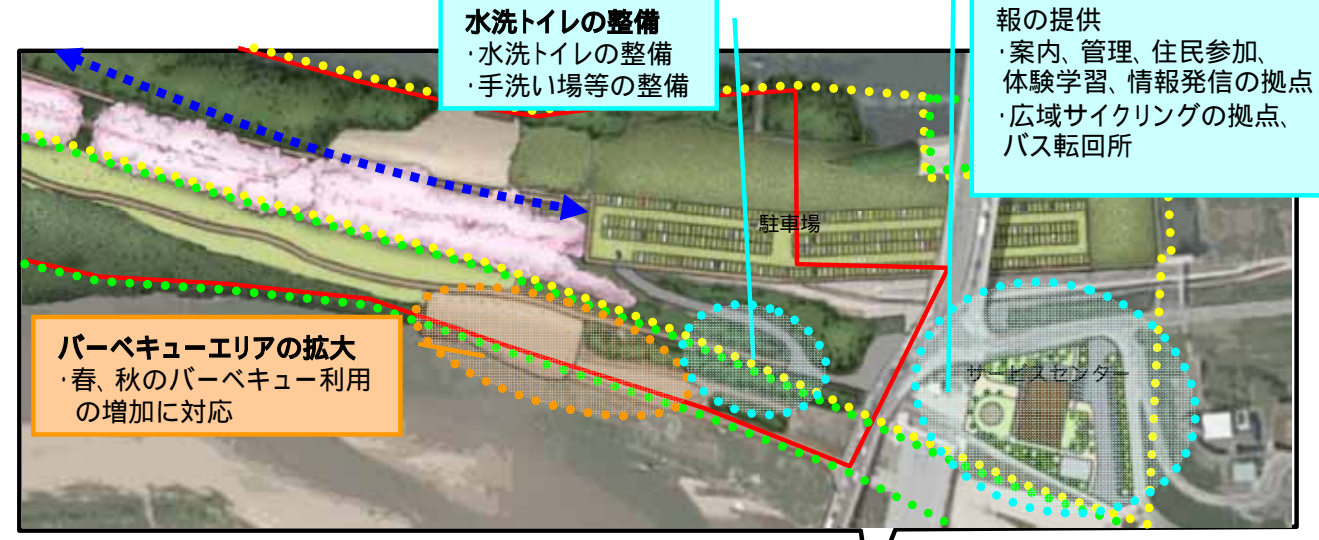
水洗トイレの整備
･水洗トイレの整備
･手洗い場等の整備

報の提供
･案内、管理、住民参加、体験学習、情報発信の拠点
･広域サイクリングの拠点、バス転回所

駐車場

バーベキューエリアの拡大
･春、秋のバーベキュー利用の増加に対応

サービスセンター